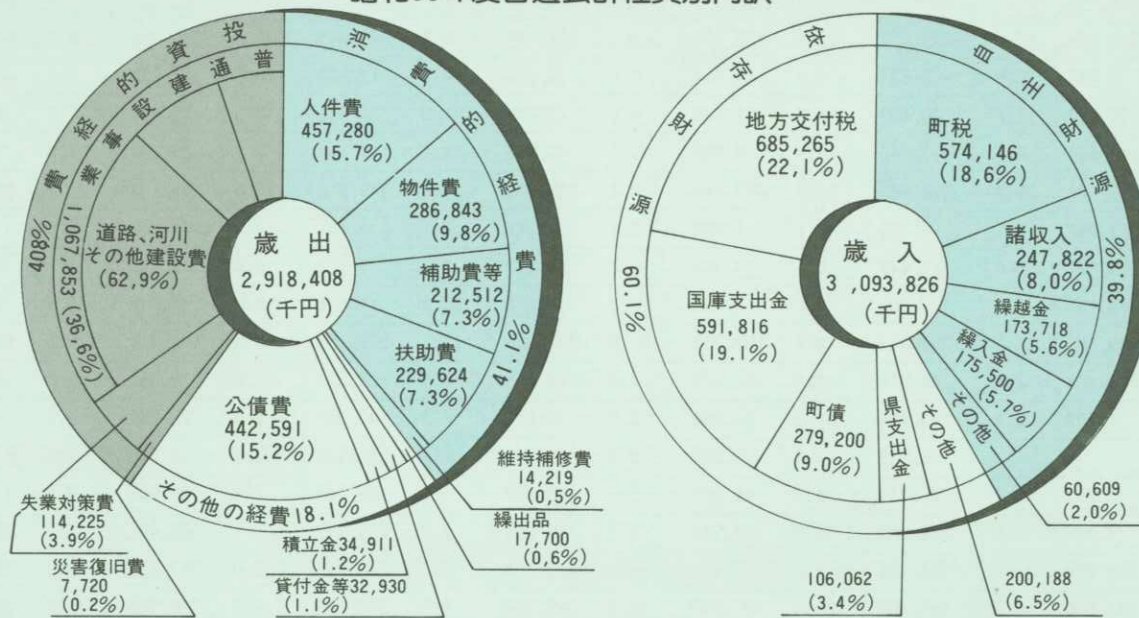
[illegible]

投資的経費 40.8%

普通建設事業費 1,067,853 (36.6%)

道路、河川その他建設費 (62.9%)

消費的経費 41.1%

人件費 457,280 (15.7%)

物件費 286,843 (9,8%)

補助費等 212,512 (7.3%)

扶助費 229,624 (7.3%)

歳出 2,918,408 (千円)

公債費 442,591 (15.2%)

その他の経費 18.1%

維持補修費 14,219 (0,5%)

繰出品 17,700 (0,6%)

積立金 34,911 (1.2%)

貸付金等 32,930 (1.1%)

失業対策費 114,225 (3.9%)

災害復旧費 7,720 (0.2%)

依存財源 60.1%

地方交付税 685,265 (22,1%)

自主財源 39.8%

町税 574,146 (18,6%)

諸収入 247,822 (8,0%)

繰越金 173,718 (5.6%)

繰入金 175,500 (5.7%)

その他

歳入 3 ,093,826 (千円)

国庫支出金 591,816 (19.1%)

町債 279,200 (9.0%)

県支出金

その他

60,609 (2,0%)

106,062 (3.4%)

200,188 (6.5%)